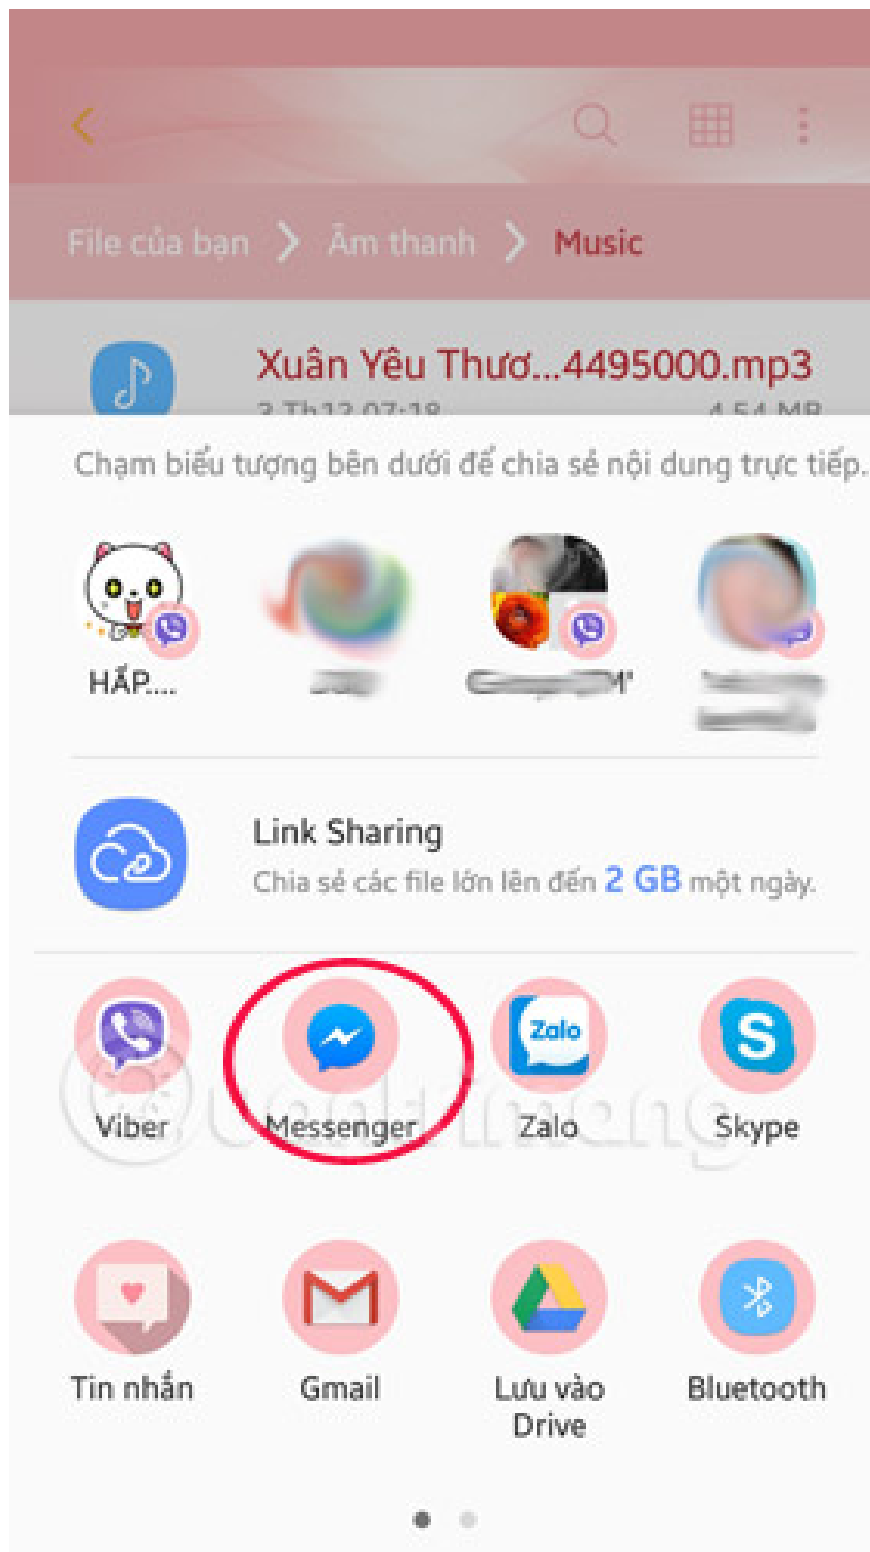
File của bạn > Âm thanh > Music

Xuân Yêu Thươ...4495000.mp3
3 Th12 07:18 4,54 MB

Chạm biểu tượng bên dưới để chia sẻ nội dung trực tiếp.

HẤP....
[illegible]
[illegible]
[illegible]

Link Sharing
Chia sẻ các file lớn lên đến 2 GB một ngày.

Viber
Messenger
Zalo
Skype

Tin nhắn
Gmail
Lưu vào Drive
Bluetooth

Quantrimang